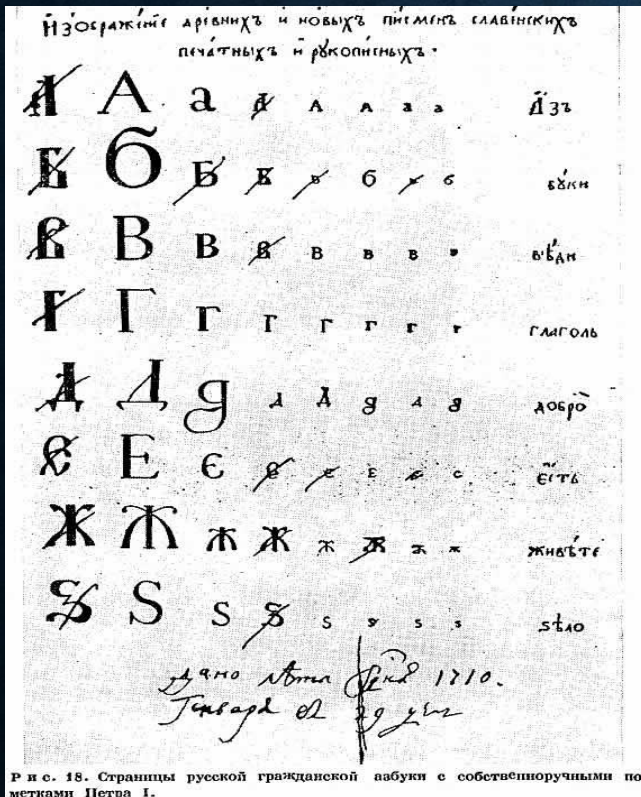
Изображеніе древнихъ и новыхъ писменъ славенскихъ печатныхъ и рукописныхъ.

А А а а А а а а Азъ

Б Б Б Б б б б б Буки

В В в в в в в в Вѣди

Г Г г г г г г г Глаголь

Д Д д д д д д д Добро

Е Е є є є є є є Есть

Ж Ж ж ж ж ж ж ж Живѣте

S S s s s s s s Sѣло

Дано лѣта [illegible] 1710. Генваря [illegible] 29 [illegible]

Рис. 18. Страницы русской гражданской азбуки с собственноручными пометками Петра I.